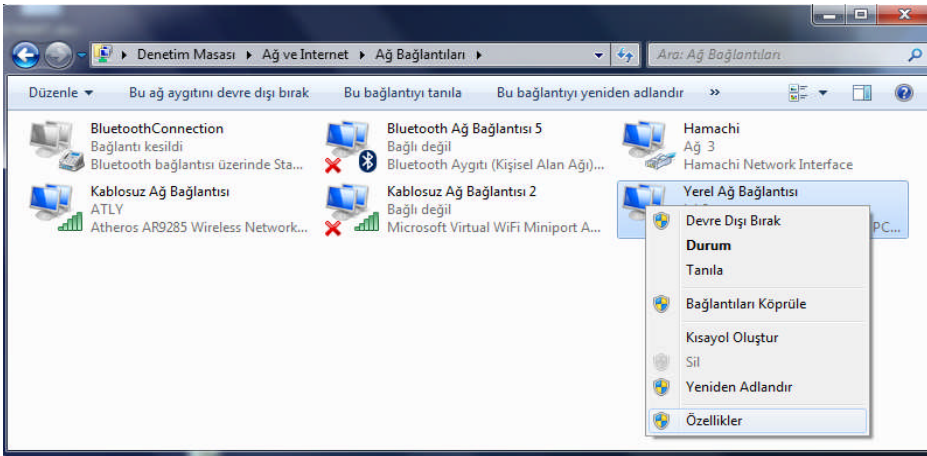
Denetim Masası ▸ Ağ ve Internet ▸ Ağ Bağlantıları ▸

Ara: Ağ Bağlantıları

Düzenle ▾ Bu ağ aygıtını devre dışı bırak Bu bağlantıyı tanıla Bu bağlantıyı yeniden adlandır »

BluetoothConnection
Bağlantı kesildi
Bluetooth bağlantısı üzerinde Sta...

Bluetooth Ağ Bağlantısı 5
Bağlı değil
Bluetooth Aygıtı (Kişisel Alan Ağı)...

Hamachi
Ağ 3
Hamachi Network Interface

Kablosuz Ağ Bağlantısı
ATLY
Atheros AR9285 Wireless Network...

Kablosuz Ağ Bağlantısı 2
Bağlı değil
Microsoft Virtual WiFi Miniport A...

Yerel Ağ Bağlantısı
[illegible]
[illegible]PC...

Devre Dışı Bırak
Durum
Tanıla
Bağlantıları Köprüle
Kısayol Oluştur
Sil
Yeniden Adlandır
Özellikler